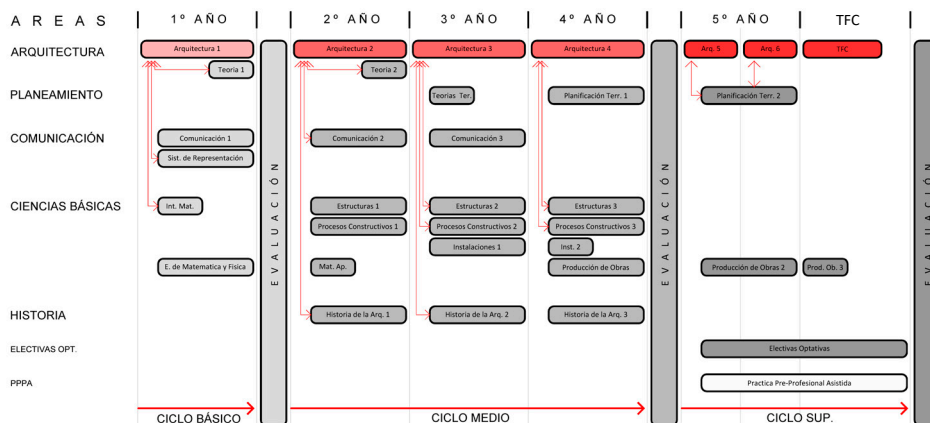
A R E A S | 1º AÑO | 2º AÑO | 3º AÑO | 4º AÑO | 5º AÑO | TFC

ARQUITECTURA
Arquitectura 1
Arquitectura 2
Arquitectura 3
Arquitectura 4
Arq. 5
Arq. 6
TFC
Teoria 1
Teoria 2

PLANEAMIENTO
Teorias Ter.
Planificación Terr. 1
Planificación Terr. 2

COMUNICACIÓN
Comunicación 1
Comunicación 2
Comunicación 3
Sist. de Representación

CIENCIAS BÁSICAS
Int. Mat.
Estructuras 1
Estructuras 2
Estructuras 3
Procesos Constructivos 1
Procesos Constructivos 2
Procesos Constructivos 3
Instalaciones 1
Inst. 2
E. de Matematica y Fisica
Mat. Ap.
Producción de Obras
Producción de Obras 2
Prod. Ob. 3

HISTORIA
Historia de la Arq. 1
Historia de la Arq. 2
Historia de la Arq. 3

ELECTIVAS OPT.
Electivas Optativas

PPPA
Practica Pre-Profesional Asistida

E V A L U A C I Ó N
E V A L U A C I Ó N
E V A L U A C I Ó N

CICLO BÁSICO
CICLO MEDIO
CICLO SUP.